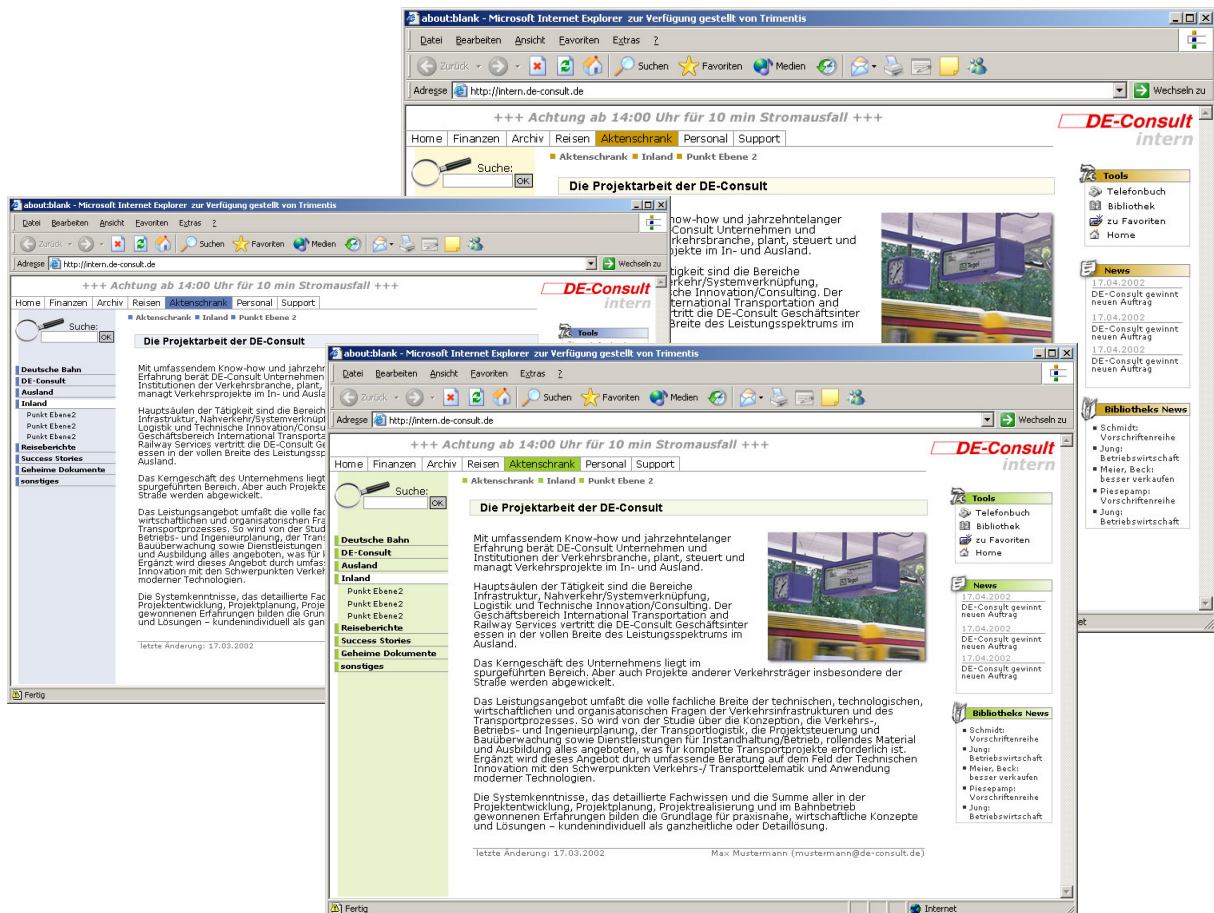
about:blank - Microsoft Internet Explorer zur Verfügung gestellt von Trimentis

Datei Bearbeiten Ansicht Favoriten Extras ?

Zurück Suchen Favoriten Medien

Adresse http://intern.de-consult.de Wechseln zu

+++ Achtung ab 14:00 Uhr für 10 min Stromausfall +++

DE-Consult intern

Home Finanzen Archiv Reisen Aktenschrank Personal Support

Suche: OK

Aktenschrank Inland Punkt Ebene 2

Die Projektarbeit der DE-Consult

Tools
Telefonbuch
Bibliothek
zu Favoriten
Home

News
17.04.2002
DE-Consult gewinnt neuen Auftrag
17.04.2002
DE-Consult gewinnt neuen Auftrag
17.04.2002
DE-Consult gewinnt neuen Auftrag

Bibliotheks News
Schmidt: Vorschriftenreihe
Jung: Betriebswirtschaft
Meier, Beck: besser verkaufen
Piesepamp: Vorschriftenreihe
Jung: Betriebswirtschaft

Deutsche Bahn
DE-Consult
Ausland
Inland
Punkt Ebene2
Punkt Ebene2
Punkt Ebene2
Reiseberichte
Success Stories
Geheime Dokumente
sonstiges

Mit umfassendem Know-how und jahrzehntelanger Erfahrung berät DE-Consult Unternehmen und Institutionen der Verkehrsbranche, plant, steuert und managt Verkehrsprojekte im In- und Ausland.

Hauptsäulen der Tätigkeit sind die Bereiche Infrastruktur, Nahverkehr/Systemverknüpfung, Logistik und Technische Innovation/Consulting. Der Geschäftsbereich International Transportation und Railway Services vertritt die DE-Consult Geschäftsinter essen in der vollen Breite des Leistungsspektrums im Ausland.

Das Kerngeschäft des Unternehmens liegt im spurgeführten Bereich. Aber auch Projekte anderer Verkehrsträger insbesondere der Straße werden abgewickelt.

Das Leistungsangebot umfaßt die volle fachliche Breite der technischen, technologischen, wirtschaftlichen und organisatorischen Fragen der Verkehrsinfrastrukturen und des Transportprozesses. So wird von der Studie über die Konzeption, die Verkehrs-, Betriebs- und Ingenieurplanung, der Transportlogistik, die Projektsteuerung und Bauüberwachung sowie Dienstleistungen für Instandhaltung/Betrieb, rollendes Material und Ausbildung alles angeboten, was für komplette Transportprojekte erforderlich ist. Ergänzt wird dieses Angebot durch umfassende Beratung auf dem Feld der Technischen Innovation mit den Schwerpunkten Verkehrs-/ Transporttelematik und Anwendung moderner Technologien.

Die Systemkenntnisse, das detaillierte Fachwissen und die Summe aller in der Projektentwicklung, Projektplanung, Projektrealisierung und im Bahnbetrieb gewonnenen Erfahrungen bilden die Grundlage für praxisnahe, wirtschaftliche Konzepte und Lösungen – kundenindividuell als ganzheitliche oder Detaillösung.

letzte Änderung: 17.03.2002 Max Mustermann (mustermann@de-consult.de)

Fertig
Internet